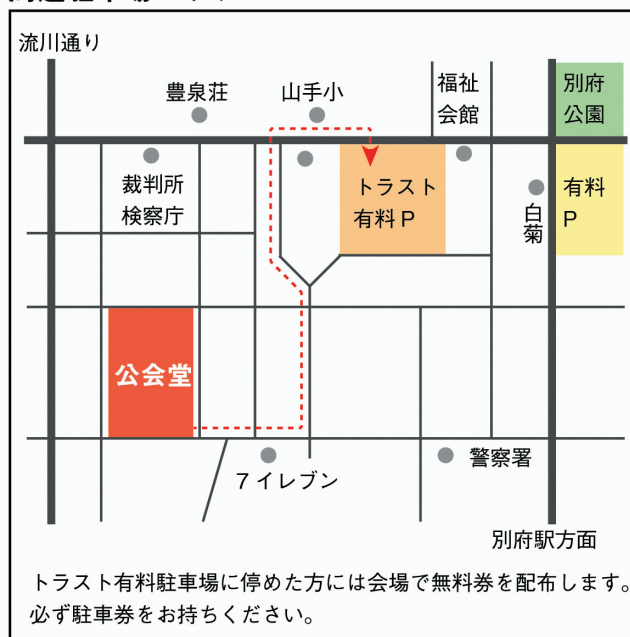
流川通り

豊泉荘

山手小

福祉会館

別府公園

裁判所検察庁

トラスト有料Ｐ

白菊

有料Ｐ

公会堂

７イレブン

警察署

別府駅方面

トラスト有料駐車場に停めた方には会場で無料券を配布します。必ず駐車券をお持ちください。